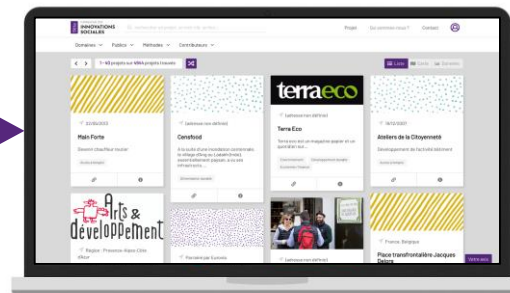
INNOVATIONS SOCIALES

Projet Qui sommes-nous? Contact

Domaines Publics Méthodes Contributeurs

< > 40 projets sur 4964 projets trouvés

Liste

22/05/2023
Main Forte
Devenir chauffeur routier

Censfood
À la suite d'une inondation au village...

terraeco
Terra Eco
Terra eco est un magazine papier et un quotidien sur...

Ateliers de la Citoyenneté
Développement de l'activité bâtiment

Arts & développement
Région : Provence-Alpes-Côte d'Azur

Place transfrontalière Jacques Delors
France, Belgique